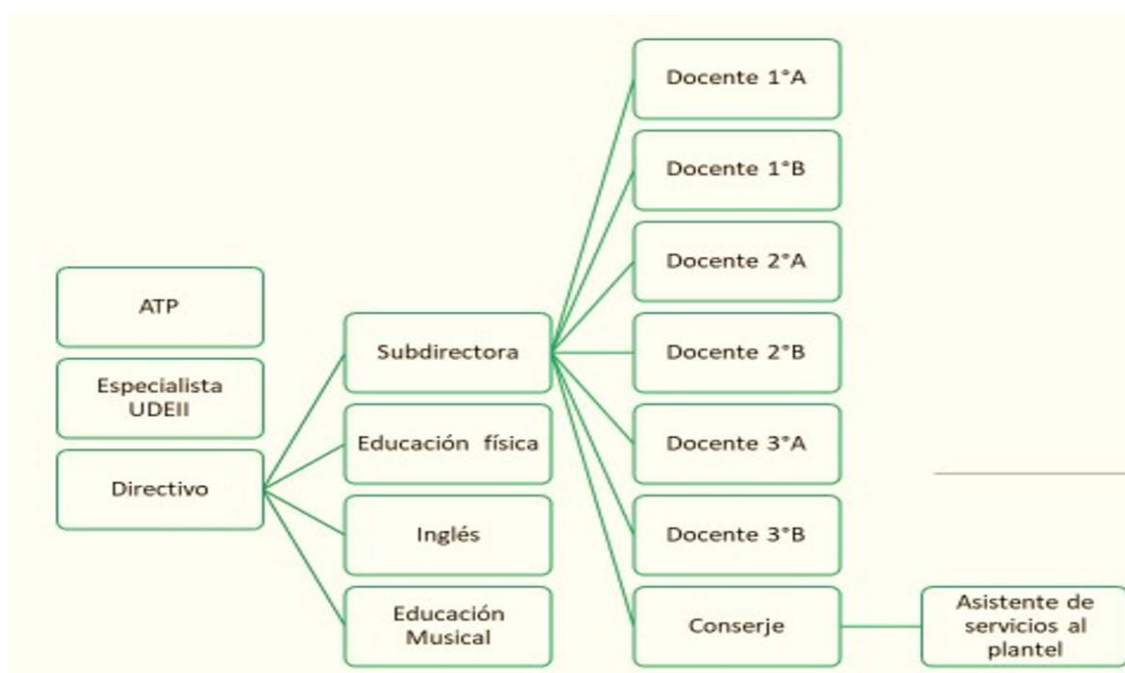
ATP

Especialista UDEII

Directivo

Subdirectora

Educación física

Inglés

Educación Musical

Docente 1°A

Docente 1°B

Docente 2°A

Docente 2°B

Docente 3°A

Docente 3°B

Conserje

Asistente de servicios al plantel